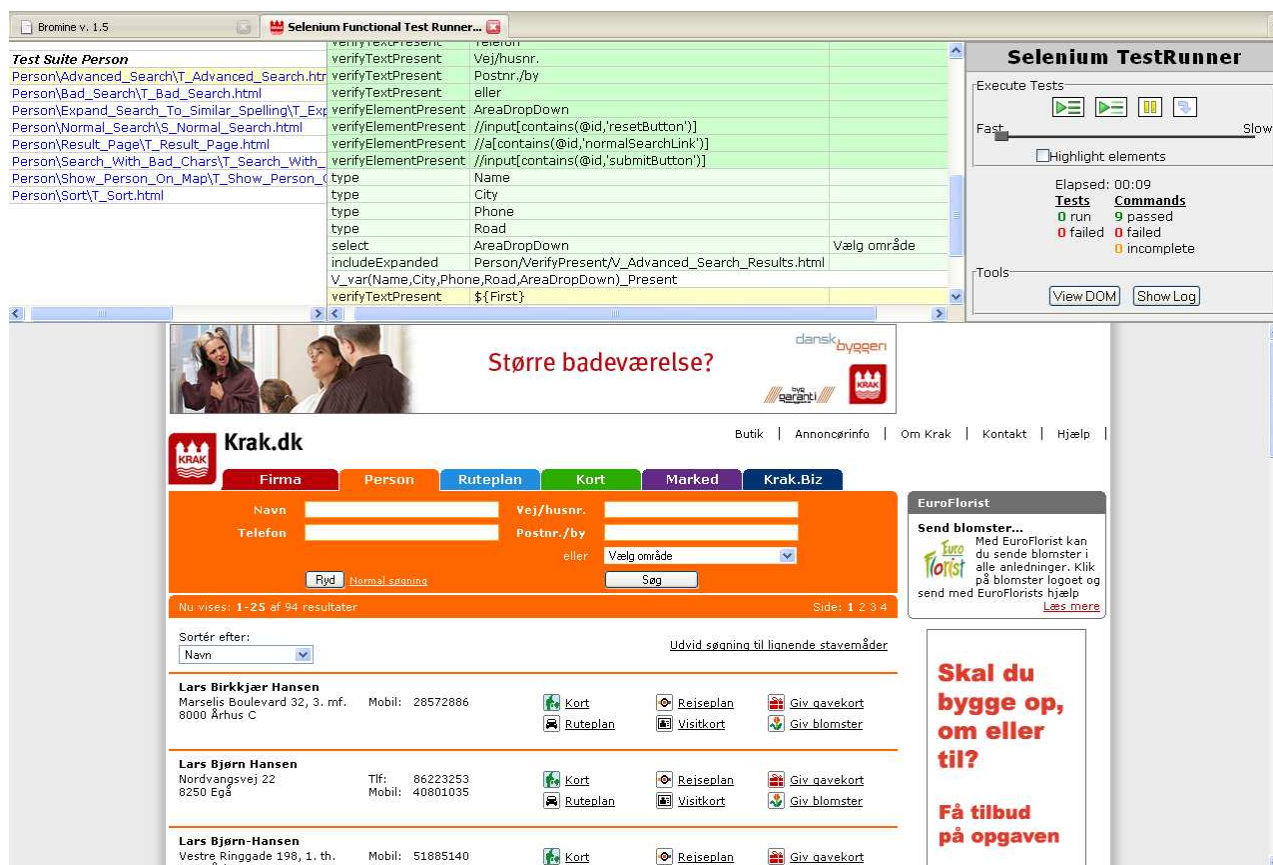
Bromine v. 1.5
Selenium Functional Test Runner...

Test Suite Person
Person\Advanced_Search\T_Advanced_Search.htm
Person\Bad_Search\T_Bad_Search.html
Person\Expand_Search_To_Similar_Spelling\T_Exp
Person\Normal_Search\S_Normal_Search.html
Person\Result_Page\T_Result_Page.html
Person\Search_With_Bad_Chars\T_Search_With_
Person\Show_Person_On_Map\T_Show_Person_(
Person\Sort\T_Sort.html

| verifyTextPresent | Telefon | |
|---|---|---|
| verifyTextPresent | Vej/husnr. | |
| verifyTextPresent | Postnr./by | |
| verifyTextPresent | eller | |
| verifyElementPresent | AreaDropDown | |
| verifyElementPresent | //input[contains(@id,'resetButton')] | |
| verifyElementPresent | //a[contains(@id,'normalSearchLink')] | |
| verifyElementPresent | //input[contains(@id,'submitButton')] | |
| type | Name | |
| type | City | |
| type | Phone | |
| type | Road | |
| select | AreaDropDown | Vælg område |
| includeExpanded | Person/VerifyPresent/V_Advanced_Search_Results.html | |
| V_var(Name,City,Phone,Road,AreaDropDown)_Present | | |
| verifyTextPresent | ${First} | |

Selenium TestRunner
Execute Tests
Fast
Slow
Highlight elements
Elapsed: 00:09
Tests
0 run
0 failed
Commands
9 passed
0 failed
0 incomplete
Tools
View DOM
Show Log

danskbyggeri
Større badeværelse?
byg garanti
KRAK

Krak.dk
Butik | Annoncørinfo | Om Krak | Kontakt | Hjælp |
Firma
Person
Ruteplan
Kort
Marked
Krak.Biz
Navn
Telefon
Vej/husnr.
Postnr./by
eller
Vælg område
Ryd
Normal søgning
Søg
Nu vises: 1-25 af 94 resultater
Side: 1 2 3 4
Sortér efter:
Navn
Udvid søgning til lignende stavemåder

Lars Birkkjær Hansen
Marselis Boulevard 32, 3. mf.
8000 Århus C
Mobil: 28572886
Kort
Ruteplan
Rejseplan
Visitkort
Giv gavekort
Giv blomster

Lars Bjørn Hansen
Nordvangsvej 22
8250 Egå
Tlf: 86223253
Mobil: 40801035
Kort
Ruteplan
Rejseplan
Visitkort
Giv gavekort
Giv blomster

Lars Bjørn-Hansen
Vestre Ringgade 198, 1. th.
Mobil: 51885140
Kort
Rejseplan
Giv gavekort

EuroFlorist
Send blomster...
Med EuroFlorist kan du sende blomster i alle anledninger. Klik på blomster logoet og send med EuroFlorists hjælp
Læs mere
Euro Florist

Skal du bygge op, om eller til?
Få tilbud på opgaven